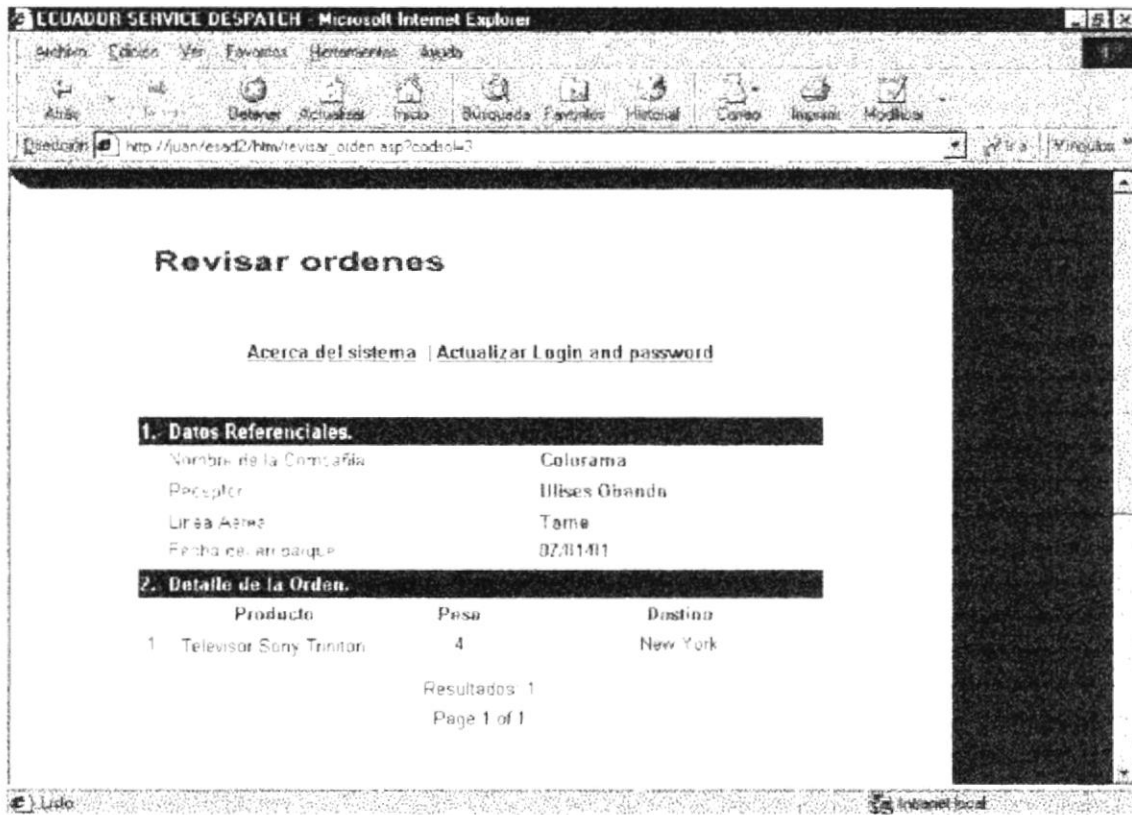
ECUADOR SERVICE DESPATCH - Microsoft Internet Explorer

Archivo Edición Ver Favoritos Herramientas Ayuda

Atrás Adelante Detener Actualizar Inicio Búsqueda Favoritos Historial Correo Imprimir Modificar

Dirección http://juan/esad2/htm/revisar_orden.asp?codsol=3 Ir a Vínculos

Revisar ordenes

Acerca del sistema | Actualizar Login and password

1.- Datos Referenciales.

| | |
|---|---|
| Nombre de la Compañía | Colorama |
| Receptor | Ulises Obando |
| Línea Aérea | Tame |
| Fecha de embarque | 07/11/01 |

2.- Detalle de la Orden.

| | Producto | Peso | Destino |
|---|---|---|---|
| 1 | Televisor Sony Triniton | 4 | New York |

Resultados: 1

Page 1 of 1

Listo

Intranet local